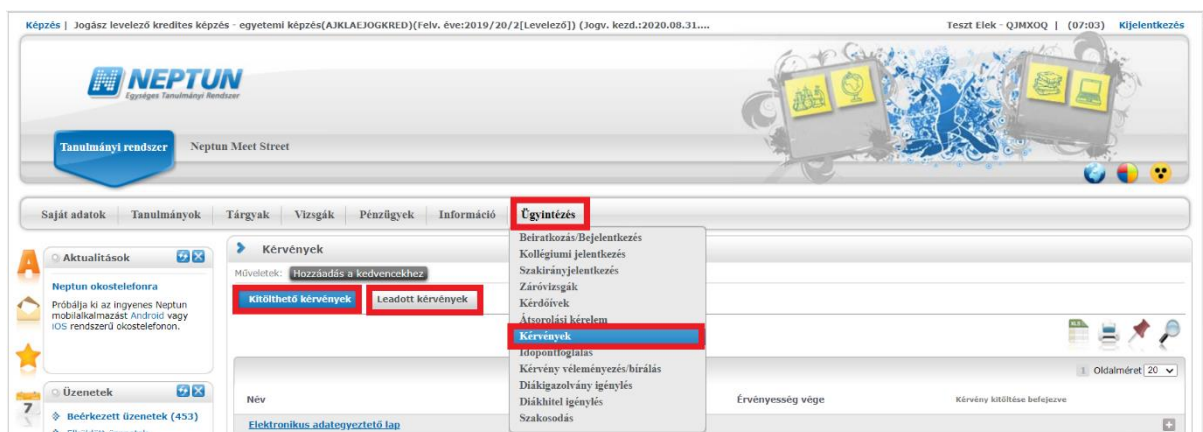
Képzés | Jogász levelező kredites képzés - egyetemi képzés(AJKLAEJOGKRED)(Felv. éve:2019/20/2[Levelező]) (Jogv. kezd.:2020.08.31.... Teszt Elek - QJMXOQ | (07:03) Kijelentkezés

NEPTUN
Egységes Tanulmányi Rendszer

Tanulmányi rendszer Neptun Meet Street

Saját adatok | Tanulmányok | Tárgyak | Vizsgák | Pénzügyek | Információ | Ügyintézés

Aktualitások

Neptun okostelefonra
Próbálja ki az ingyenes Neptun mobilalkalmazást Android vagy iOS rendszerű okostelefonon.

Üzenetek
Beérkezett üzenetek (453)

Kérvények
Műveletek: Hozzáadás a kedvencekhez
Kitölthető kérvények | Leadott kérvények

Beiratkozás/Bejelentkezés
Kollégiumi jelentkezés
Szakirányjelentkezés
Záróvizsgák
Kérdőívek
Átsorolási kérelem
Kérvények
Időpontfoglalás
Kérvény véleményezés/bírálás
Diákigazolvány igénylés
Diákhitel igénylés
Szakosodás

1 Oldalméret 20

Név | Érvényesség vége | Kérvény kitöltése befejezve
Elektronikus adategyeztető lap